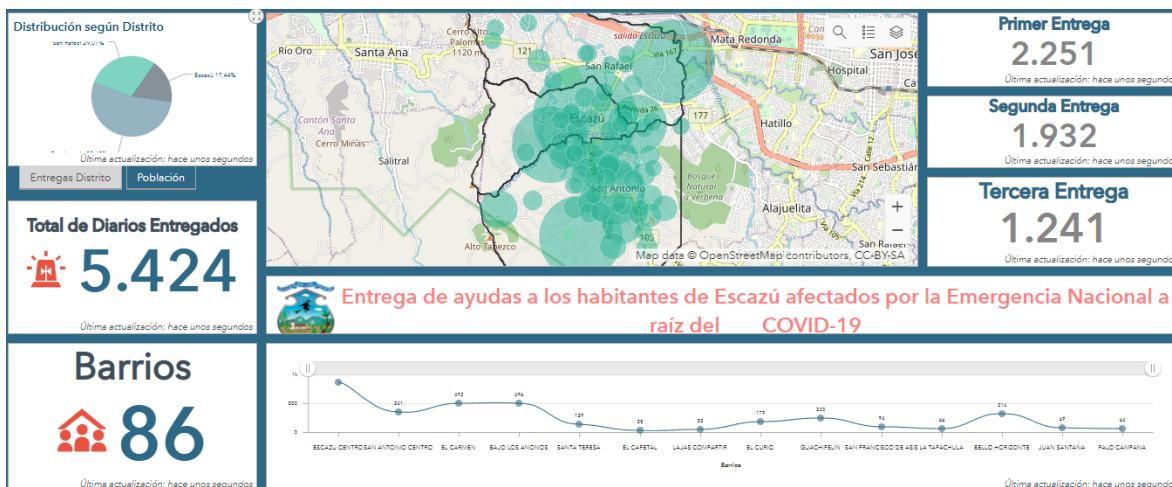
Distribución según Distrito

San Rafael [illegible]

Escazú 17,44%

Última actualización: hace unos segundos

Entregas Distrito | Población

Total de Diarios Entregados

5.424

Última actualización: hace unos segundos

Barrios

86

Última actualización: hace unos segundos

Rio Oro
Santa Ana
Cerro Alto
Palomas
1120 m
121
San Rafael
Mata Redonda
San José
Hospital
Cantón Santa Ana
Cerro Minas
Salitral
Escazú
177
Hatillo
San Sebastián
San Antonio
Bosque Natural la Verbena
Alajuelita
Alto Tabezco
105
Map data © OpenStreetMap contributors, CC-BY-SA

Primer Entrega
2.251
Última actualización: hace unos segundos

Segunda Entrega
1.932
Última actualización: hace unos segundos

Tercera Entrega
1.241
Última actualización: hace unos segundos

Entrega de ayudas a los habitantes de Escazú afectados por la Emergencia Nacional a raíz del COVID-19

1k
500
0
361
492
496
129
25
53
179
260
94
66
316
69
63

ESCAZU CENTRO
SAN ANTONIO CENTRO
EL CARMEN
BAJO LOS ANONOS
SANTA TERESA
EL CAFETAL
LAJAS COMPARTIR
EL CURIO
GUACHIPELIN
SAN FRANCISCO DE ASIS
LA TAPACHULA
BELLO HORIZONTE
JUAN SANTANA
PALO CAMPANA

Barrios